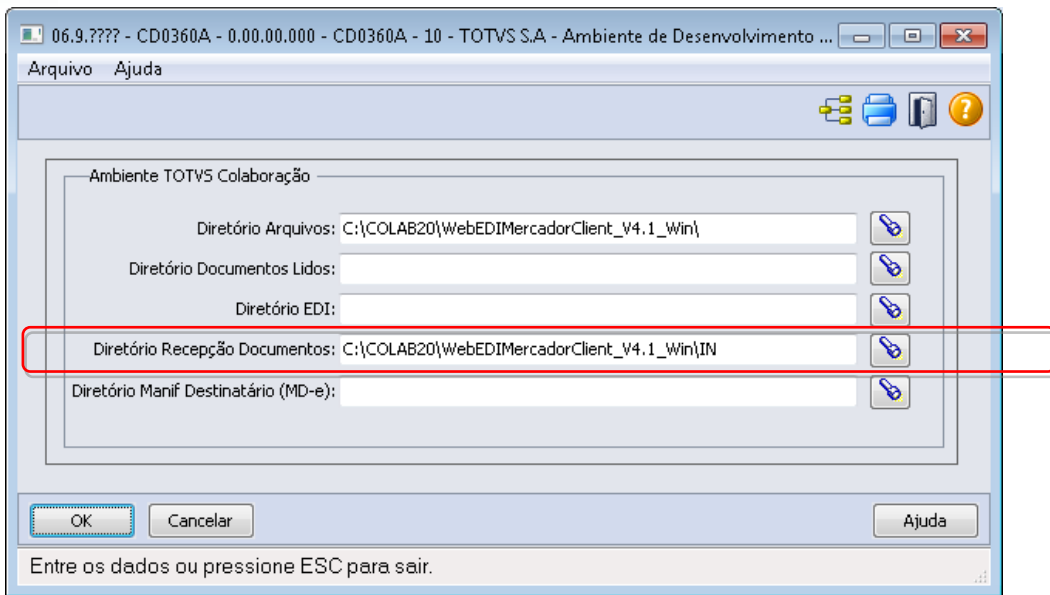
06.9.???? - CD0360A - 0.00.00.000 - CD0360A - 10 - TOTVS S.A - Ambiente de Desenvolvimento ...

Arquivo Ajuda

Ambiente TOTVS Colaboração

Diretório Arquivos: C:\COLAB20\WebEDIMercadorClient_V4.1_Win\

Diretório Documentos Lidos:

Diretório EDI:

Diretório Recepção Documentos: C:\COLAB20\WebEDIMercadorClient_V4.1_Win\IN

Diretório Manif Destinatário (MD-e):

OK Cancelar Ajuda

Entre os dados ou pressione ESC para sair.